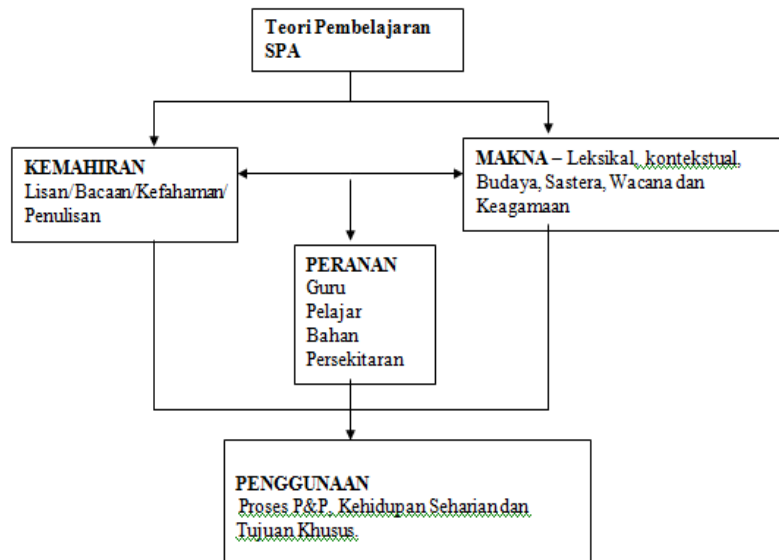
Teori Pembelajaran SPA

KEMAHIRAN
Lisan/Bacaan/Kefahaman/Penulisan

MAKNA – Leksikal, kontekstual, Budaya, Sastera, Wacana dan Keagamaan

PERANAN
Guru
Pelajar
Bahan
Persekitaran

PENGGUNAAN
Proses P&P, Kehidupan Seharian dan Tujuan Khusus.